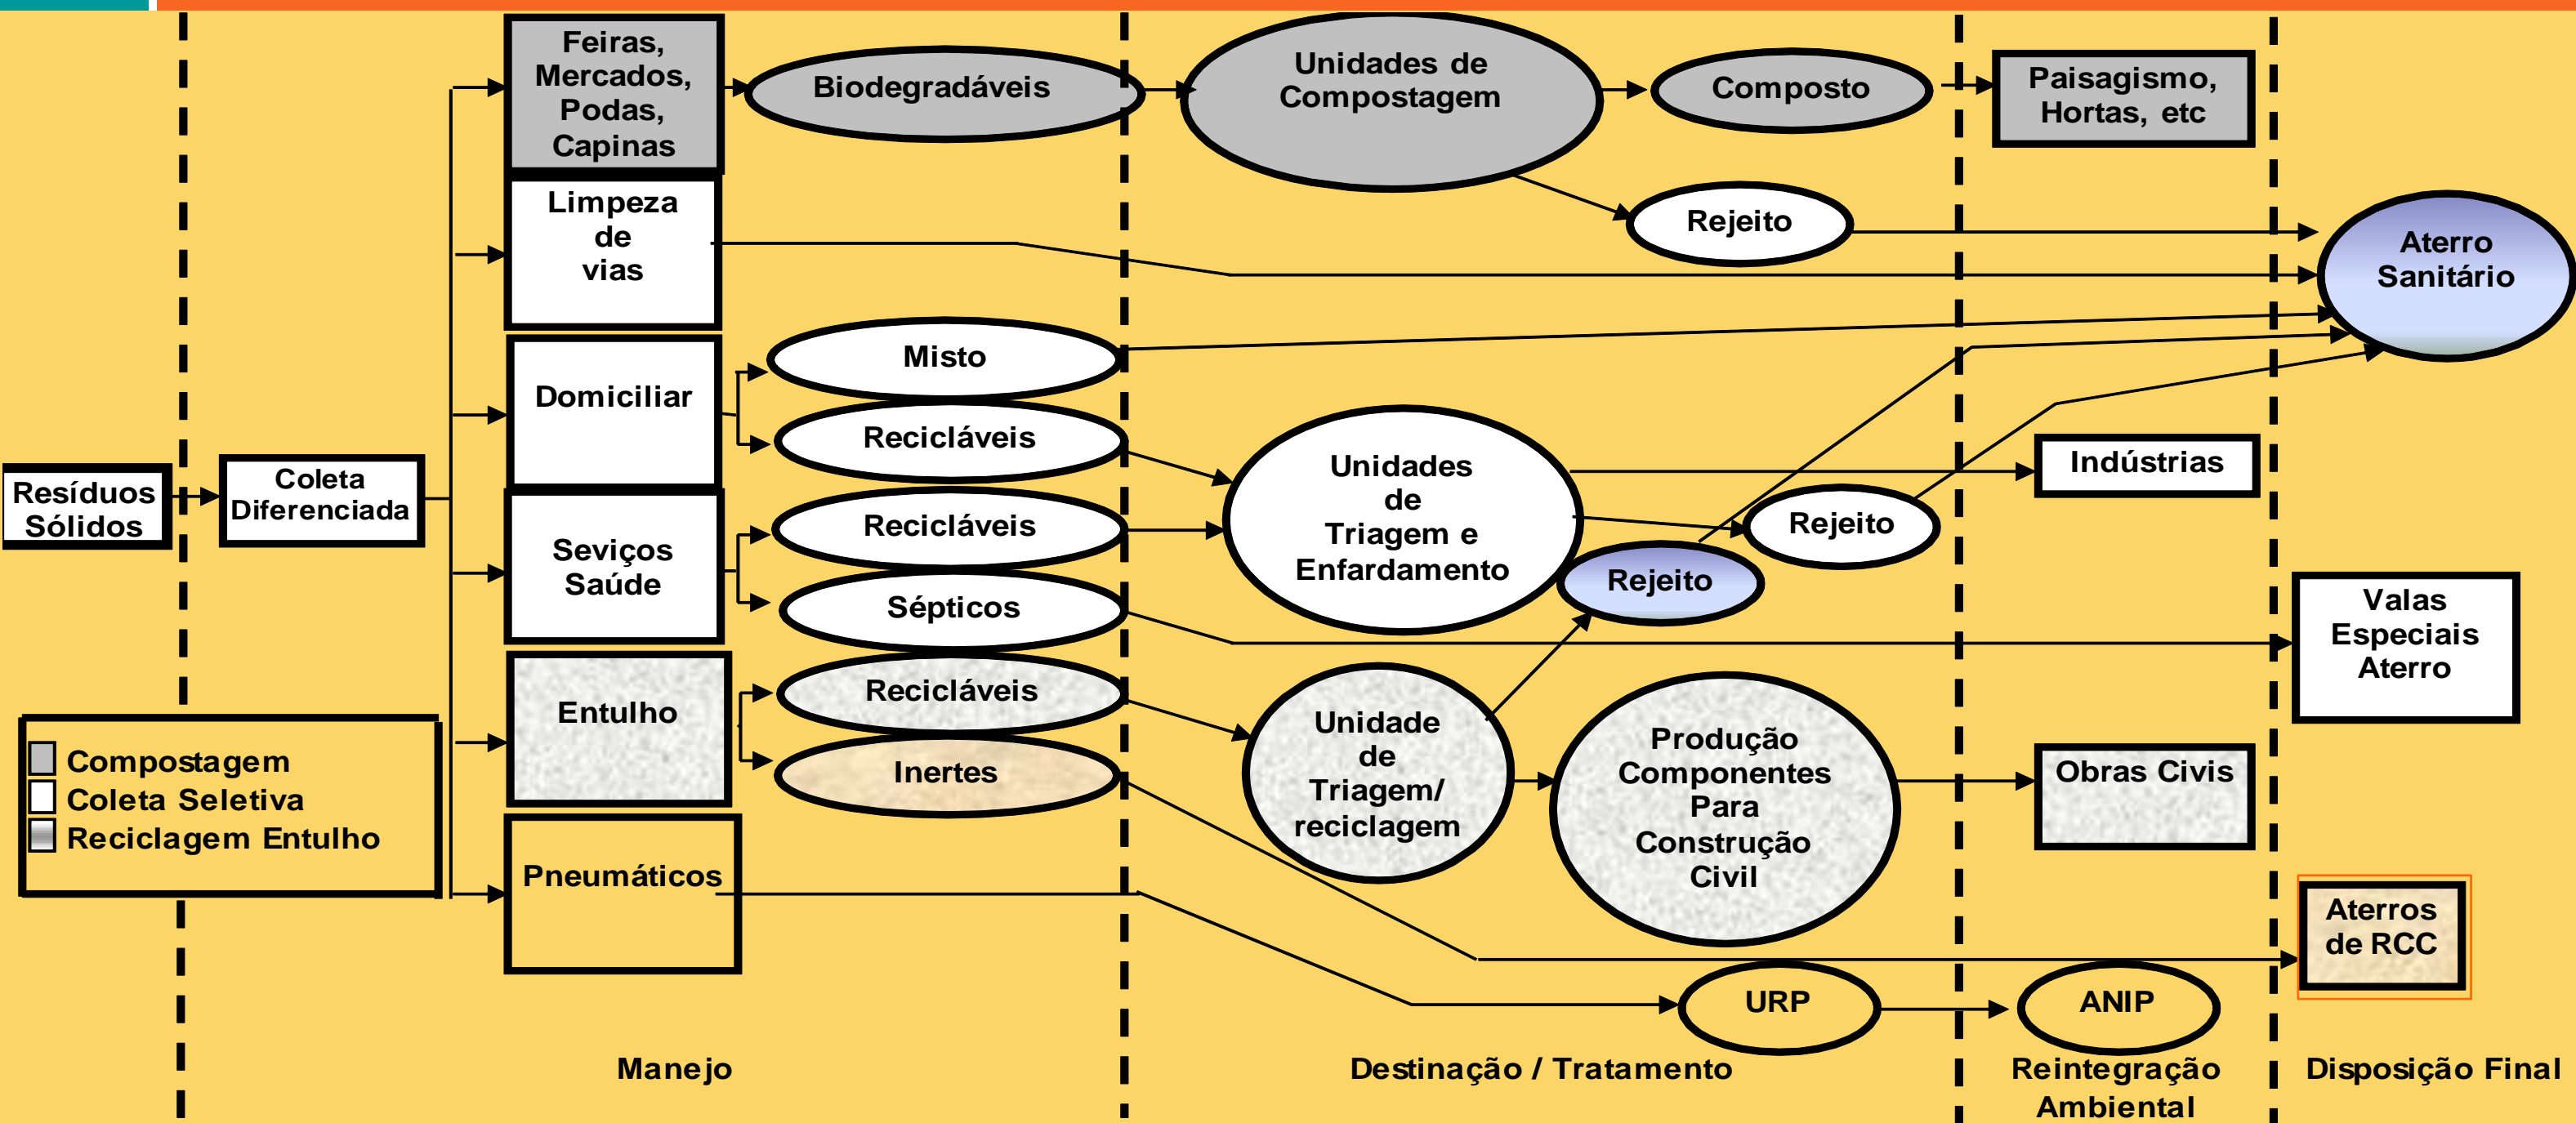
Resíduos Sólidos

Coleta Diferenciada

Feiras, Mercados, Podas, Capinas

Biodegradáveis

Unidades de Compostagem

Composto

Paisagismo, Hortas, etc

Rejeito

Limpeza de vias

Aterro Sanitário

Domiciliar

Misto

Recicláveis

Unidades de Triagem e Enfardamento

Indústrias

Rejeito

Seviços Saúde

Recicláveis

Sépticos

Rejeito

Valas Especiais Aterro

Entulho

Recicláveis

Inertes

Unidade de Triagem/ reciclagem

Produção Componentes Para Construção Civil

Obras Civis

Compostagem
Coleta Seletiva
Reciclagem Entulho

Pneumáticos

Aterros de RCC

URP

ANIP

Manejo

Destinação / Tratamento

Reintegração Ambiental

Disposição Final